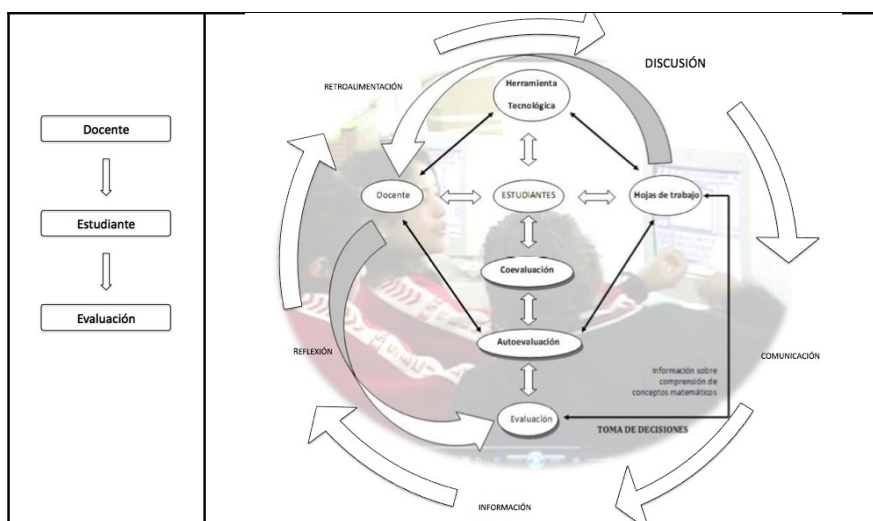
Docente

Estudiante

Evaluación

RETROALIMENTACIÓN

DISCUSIÓN

Herramienta Tecnológica

Docente

ESTUDIANTES

Hojas de trabajo

Coevaluación

Autoevaluación

REFLEXIÓN

COMUNICACIÓN

Información sobre comprensión de conceptos matemáticos

Evaluación

TOMA DE DECISIONES

INFORMACIÓN